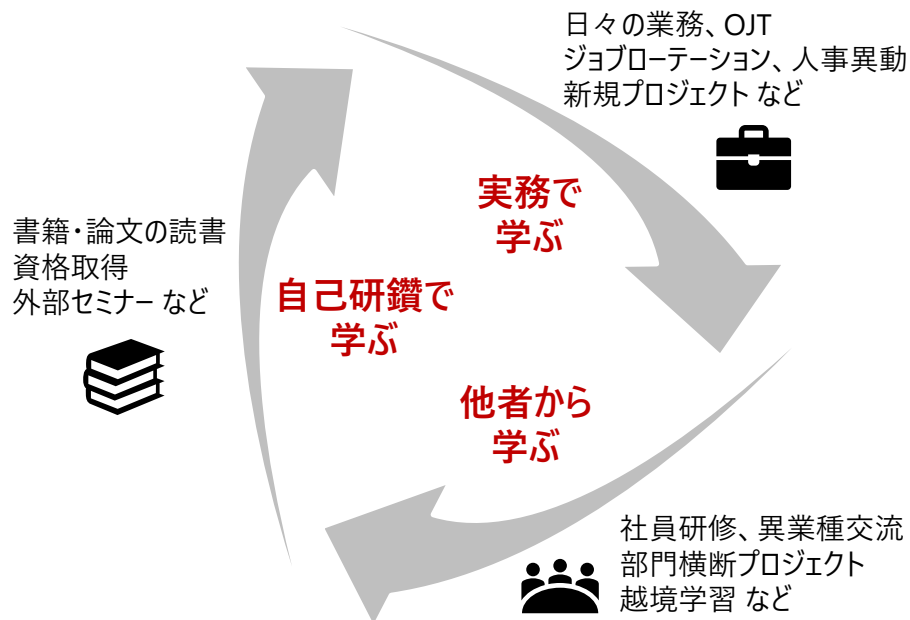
日々の業務、OJT
ジョブローテーション、人事異動
新規プロジェクト など

実務で
学ぶ

書籍・論文の読書
資格取得
外部セミナー など

自己研鑽で
学ぶ

他者から
学ぶ

社員研修、異業種交流
部門横断プロジェクト
越境学習 など